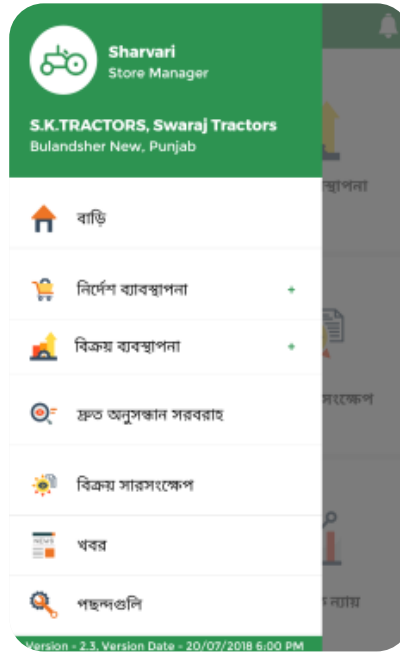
Sharvari
Store Manager

S.K.TRACTORS, Swaraj Tractors
Bulandsher New, Punjab

বাড়ি

নির্দেশ ব্যাবস্থাপনা +

বিক্রয় ব্যবস্থাপনা +

দ্রুত অনুসন্ধান সরবরাহ

বিক্রয় সারসংক্ষেপ

খবর

পছন্দগুলি

Version - 2.3, Version Date - 20/07/2018 6:00 PM

স্থাপনা

সংক্ষেপ

ন্যায়